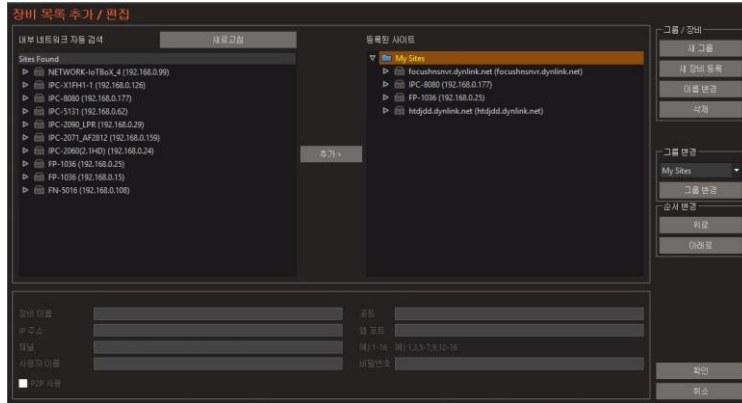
장비 목록 추가 / 편집

내부 네트워크 자동 검색

새로고침

Sites Found

NETWORK-IoTBoX_4 (192.168.0.99)
IPC-X1FH1-1 (192.168.0.126)
IPC-8080 (192.168.0.177)
IPC-5131 (192.168.0.62)
IPC-2090_LPR (192.168.0.29)
IPC-2071_AF2812 (192.168.0.159)
IPC-2060(2.1HD) (192.168.0.24)
FP-1036 (192.168.0.25)
FP-1036 (192.168.0.15)
FN-5016 (192.168.0.108)

추가 >

등록된 사이트

My Sites
focushnsnvr.dynlink.net (focushnsnvr.dynlink.net)
IPC-8080 (192.168.0.177)
FP-1036 (192.168.0.25)
htdjdd.dynlink.net (htdjdd.dynlink.net)

그룹 / 장비

새 그룹

새 장비 등록

이름 변경

삭제

그룹 변경

My Sites

그룹 변경

순서 변경

위로

아래로

장비 이름

IP 주소

채널

사용자 이름

P2P 사용

포트

웹 포트

예) 1-16 예) 1,3,5-7,9,12-16

비밀번호

확인

취소